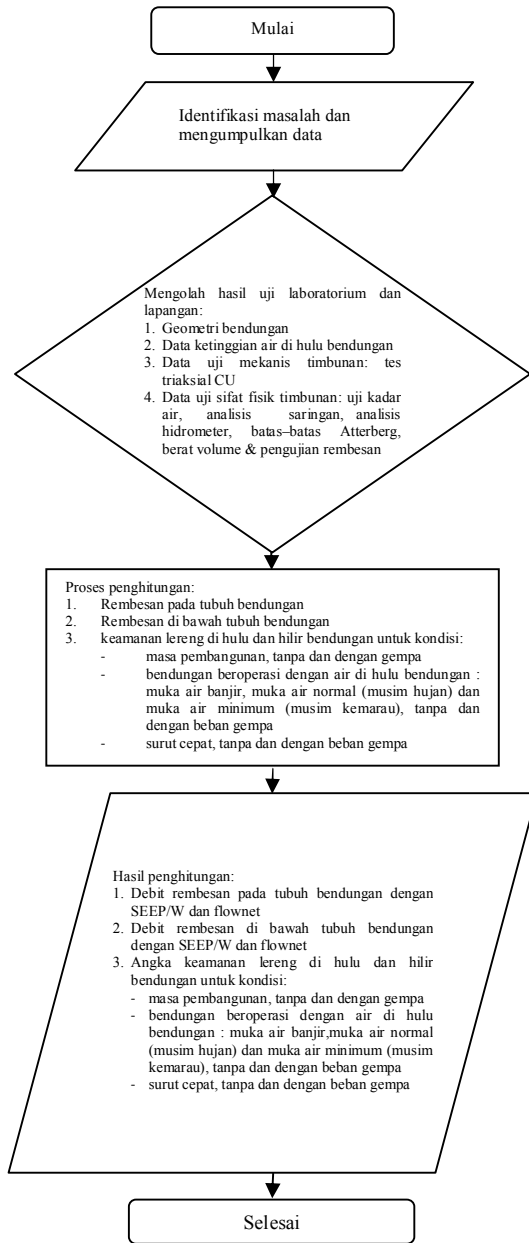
Mulai

Identifikasi masalah dan mengumpulkan data

Mengolah hasil uji laboratorium dan lapangan:
1. Geometri bendungan
2. Data ketinggian air di hulu bendungan
3. Data uji mekanis timbunan: tes triaksial CU
4. Data uji sifat fisik timbunan: uji kadar air, analisis saringan, analisis hidrometer, batas–batas Atterberg, berat volume & pengujian rembesan

Proses penghitungan:
1. Rembesan pada tubuh bendungan
2. Rembesan di bawah tubuh bendungan
3. keamanan lereng di hulu dan hilir bendungan untuk kondisi:
- masa pembangunan, tanpa dan dengan gempa
- bendungan beroperasi dengan air di hulu bendungan : muka air banjir, muka air normal (musim hujan) dan muka air minimum (musim kemarau), tanpa dan dengan beban gempa
- surut cepat, tanpa dan dengan beban gempa

Hasil penghitungan:
1. Debit rembesan pada tubuh bendungan dengan SEEP/W dan flownet
2. Debit rembesan di bawah tubuh bendungan dengan SEEP/W dan flownet
3. Angka keamanan lereng di hulu dan hilir bendungan untuk kondisi:
- masa pembangunan, tanpa dan dengan gempa
- bendungan beroperasi dengan air di hulu bendungan : muka air banjir,muka air normal (musim hujan) dan muka air minimum (musim kemarau), tanpa dan dengan beban gempa
- surut cepat, tanpa dan dengan beban gempa

Selesai